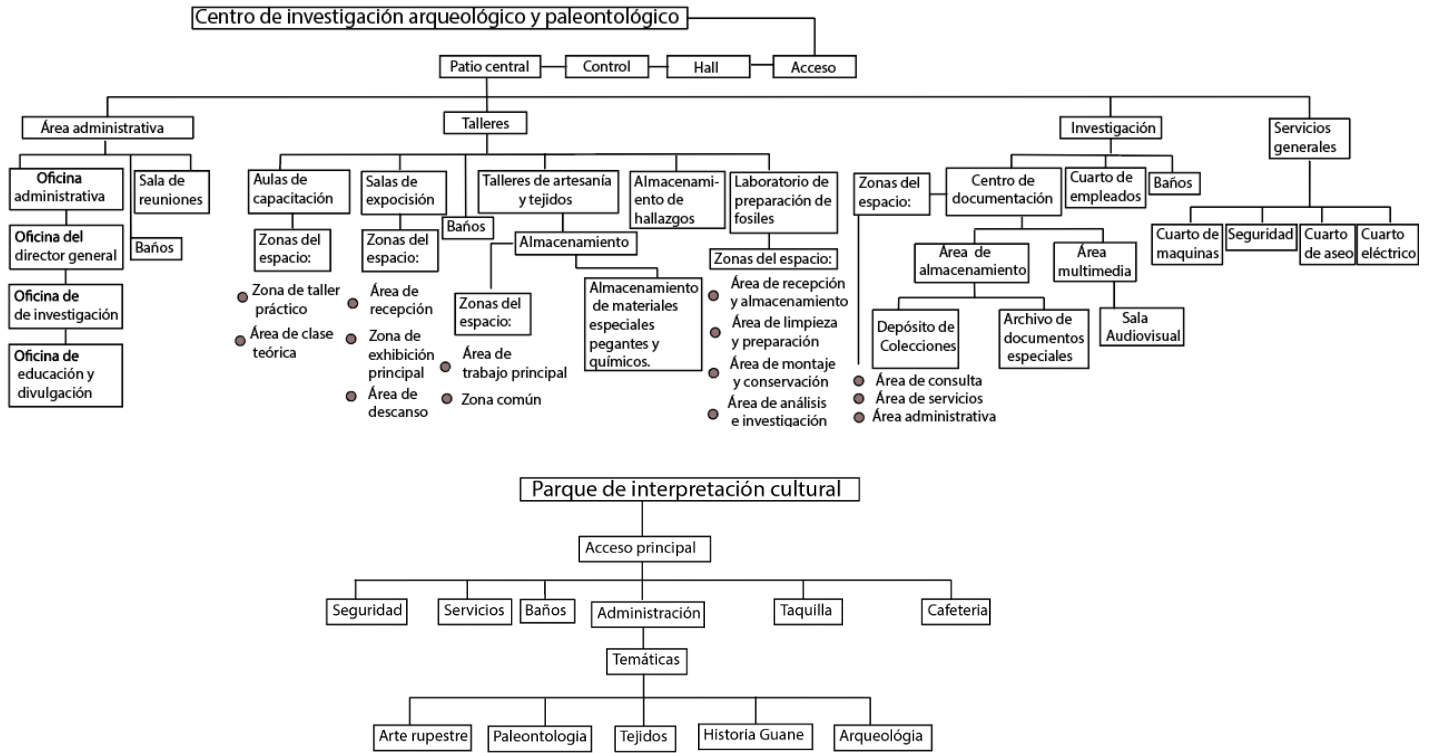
Centro de investigación arqueológico y paleontológico

Patio central
Control
Hall
Acceso

Área administrativa
Oficina administrativa
Oficina del director general
Oficina de de investigación
Oficina de educación y divulgación
Sala de reuniones
Baños

Talleres
Aulas de capacitación
Zonas del espacio:
Zona de taller práctico
Área de clase teórica

Salas de exposición
Zonas del espacio:
Área de recepción
Zona de exhibición principal
Área de descanso

Baños

Talleres de artesanía y tejidos
Almacenamiento
Zonas del espacio:
Área de trabajo principal
Zona común
Almacenamiento de materiales especiales pegantes y químicos.

Almacenamiento de hallazgos

Laboratorio de preparación de fosiles
Zonas del espacio:
Área de recepción y almacenamiento
Área de limpieza y preparación
Área de montaje y conservación
Área de análisis e investigación

Investigación
Zonas del espacio:
Área de consulta
Área de servicios
Área administrativa
Centro de documentación
Área de almacenamiento
Depósito de Colecciones
Archivo de documentos especiales
Área multimedia
Sala Audiovisual
Cuarto de empleados
Baños

Servicios generales
Cuarto de maquinas
Seguridad
Cuarto de aseo
Cuarto eléctrico

Parque de interpretación cultural
Acceso principal
Seguridad
Servicios
Baños
Administración
Taquilla
Cafeteria
Temáticas
Arte rupestre
Paleontologia
Tejidos
Historia Guane
Arqueológia